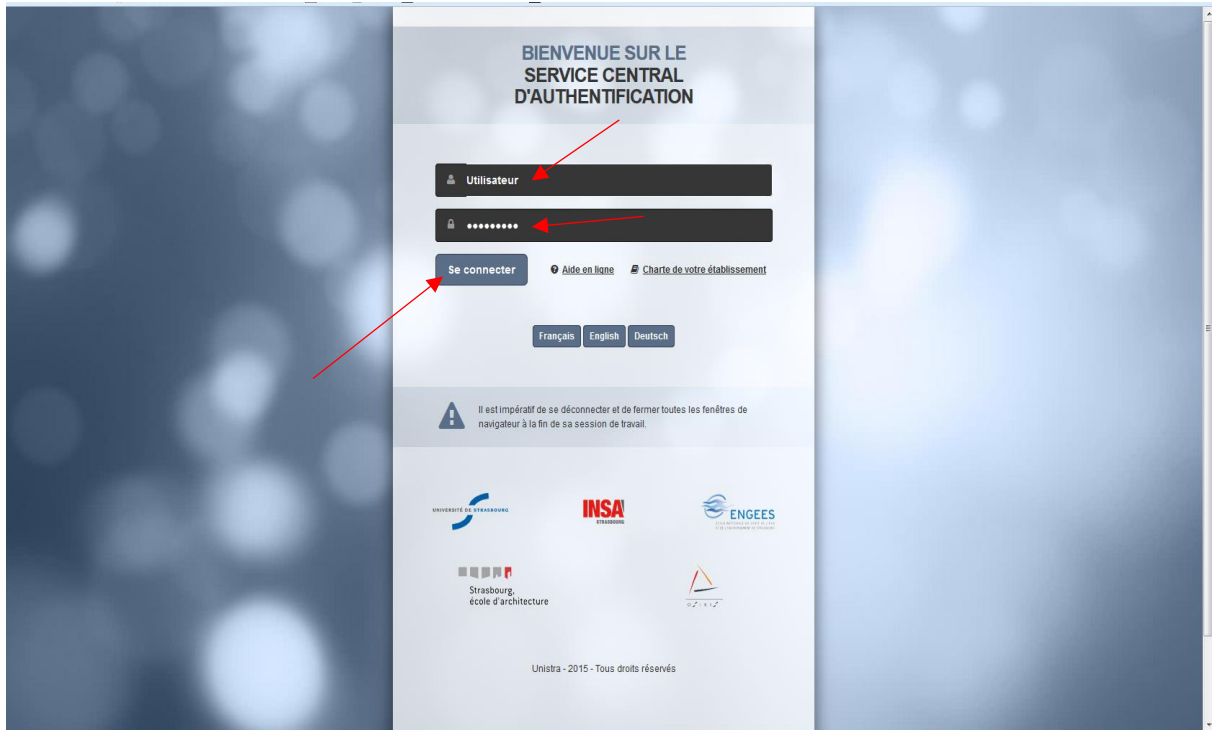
BIENVENUE SUR LE
SERVICE CENTRAL
D'AUTHENTIFICATION

Utilisateur

•••••••••

Se connecter

Aide en ligne

Charte de votre établissement

Français English Deutsch

Il est impératif de se déconnecter et de fermer toutes les fenêtres de navigateur à la fin de sa session de travail.

UNIVERSITÉ DE STRASBOURG

INSA STRASBOURG

ENGEES

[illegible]

Strasbourg, école d'architecture

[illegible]

Unistra - 2015 - Tous droits réservés